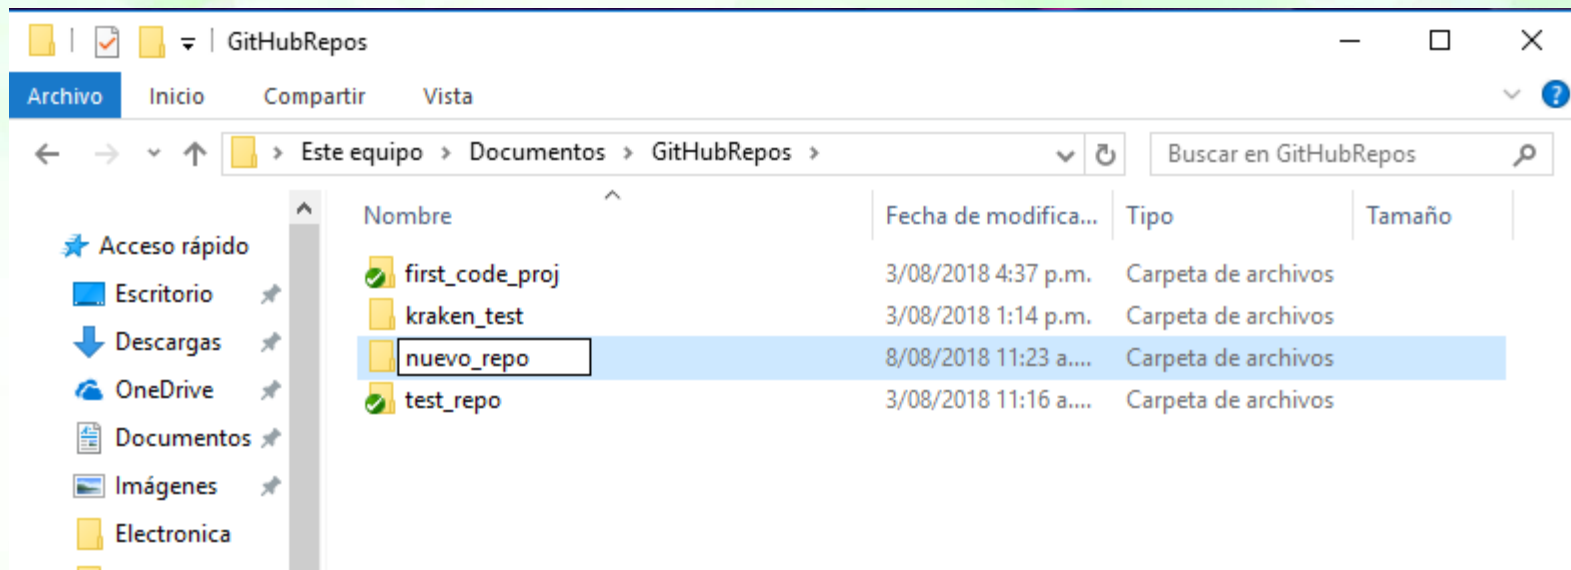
GitHubRepos

Archivo Inicio Compartir Vista

› Este equipo › Documentos › GitHubRepos ›

Buscar en GitHubRepos

Acceso rápido
Escritorio
Descargas
OneDrive
Documentos
Imágenes
Electronica

| Nombre | Fecha de modifica... | Tipo | Tamaño |
|---|---|---|---|
| first_code_proj | 3/08/2018 4:37 p.m. | Carpeta de archivos | |
| kraken_test | 3/08/2018 1:14 p.m. | Carpeta de archivos | |
| nuevo_repo | 8/08/2018 11:23 a.... | Carpeta de archivos | |
| test_repo | 3/08/2018 11:16 a.... | Carpeta de archivos | |